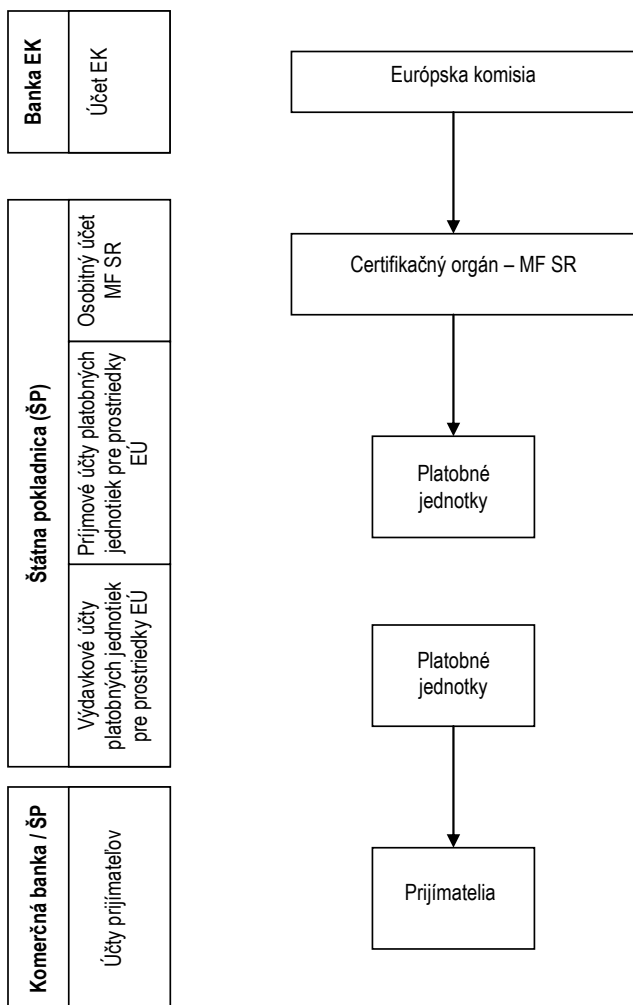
Banka EK
Účet EK

Štátna pokladnica (ŠP)
Osobitný účet MF SR
Príjmové účty platobných jednotiek pre prostriedky EÚ
Výdavkové účty platobných jednotiek pre prostriedky EÚ

Komerčná banka / ŠP
Účty prijímateľov

Európska komisia

Certifikačný orgán – MF SR

Platobné jednotky

Platobné jednotky

Prijímatelia